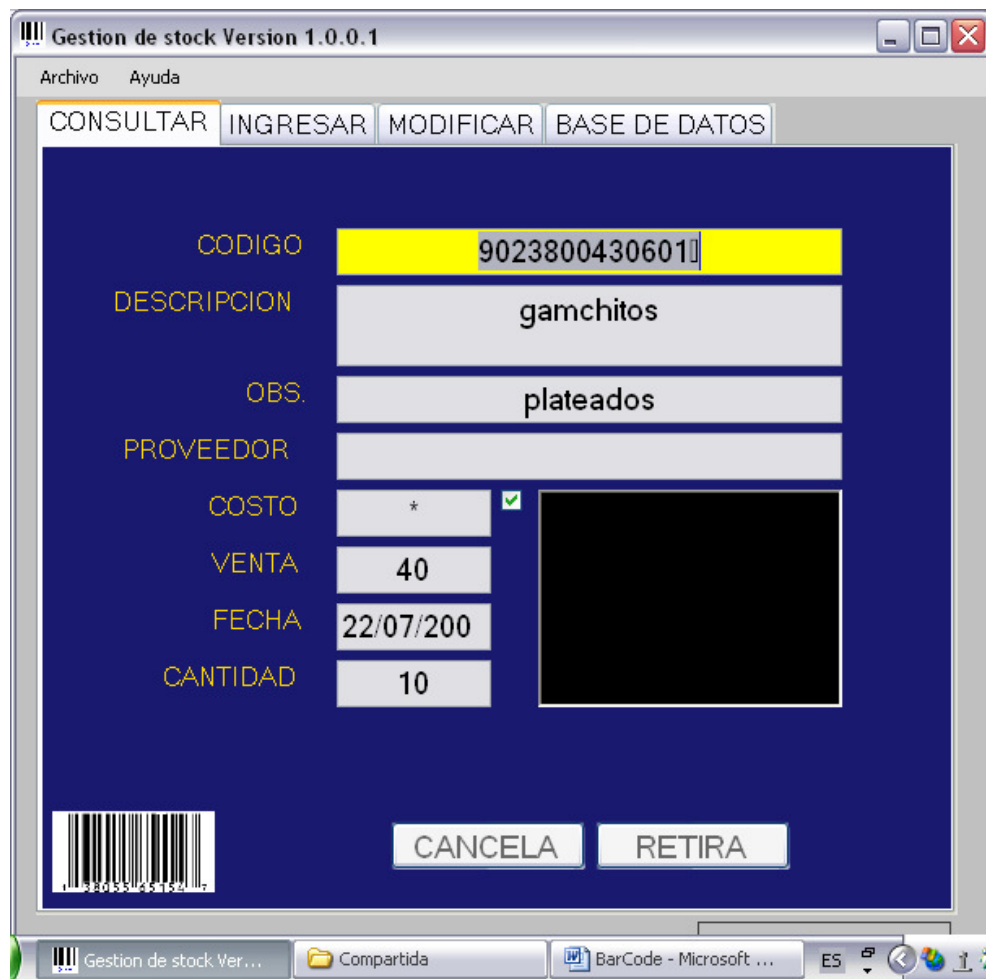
Gestion de stock Version 1.0.0.1

Archivo Ayuda

CONSULTAR INGRESAR MODIFICAR BASE DE DATOS

CODIGO 9023800430601

DESCRIPCION gamchitos

OBS. plateados

PROVEEDOR

COSTO *

VENTA 40

FECHA 22/07/200

CANTIDAD 10

1 38055 65154 7

CANCELA RETIRA

Gestion de stock Ver... Compartida BarCode - Microsoft ... ES